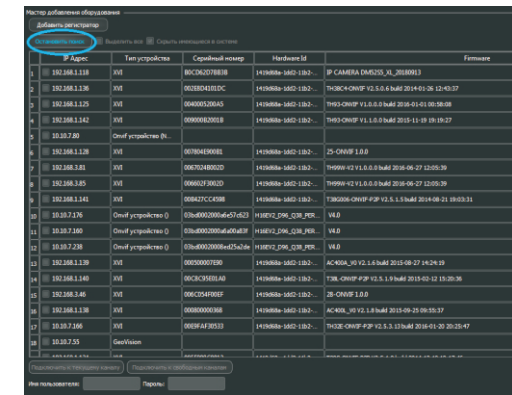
Мастер добавления оборудования

Добавить регистратор

Остановить поиск   Выделить все   Скрыть имеющиеся в системе

|  | IP Адрес | Тип устройства | Серийный номер | Hardware Id | Firmware |
|---|---|---|---|---|---|
| 1 | 192.168.1.118 | XVI | B0C062078B3B | 1419d68a-1dd2-11b2-... | IP CAMERA DM525S_XL_20180913 |
| 2 | 192.168.1.136 | XVI | 002EBD4101DC | 1419d68a-1dd2-11b2-... | TH38C4-ONVIF V2.5.0.6 build 2014-01-26 12:43:37 |
| 3 | 192.168.1.125 | XVI | 0040005200A5 | 1419d68a-1dd2-11b2-... | TH93-ONVIF V1.0.0.0 build 2016-01-01 00:58:08 |
| 4 | 192.168.1.142 | XVI | 0090008200018 | 1419d68a-1dd2-11b2-... | TH93-ONVIF V1.1.0.0 build 2015-11-19 19:19:27 |
| 5 | 10.10.7.80 | Onvif устройство (N... |  |  |  |
| 6 | 192.168.1.128 | XVI | 007804E90081 | 1419d68a-1dd2-11b2-... | 25-ONVIF 1.0.0 |
| 7 | 192.168.3.81 | XVI | 00670248002D | 1419d68a-1dd2-11b2-... | TH99W-V2 V1.0.0.0 build 2016-06-27 12:05:39 |
| 8 | 192.168.3.85 | XVI | 006602F3002D | 1419d68a-1dd2-11b2-... | TH99W-V2 V1.0.0.0 build 2016-06-27 12:05:39 |
| 9 | 192.168.1.141 | XVI | 00B427CC4588 | 1419d68a-1dd2-11b2-... | T38G006-ONVIF-P2P V2.5.1.5 build 2014-08-21 18:03:31 |
| 10 | 10.10.7.176 | Onvif устройство (S... | 03bd0002000a6e57c623 | H18EV2_D96_Q38_PER... | V4.0 |
| 11 | 10.10.7.160 | Onvif устройство (S... | 03bd0002000a6a00a83f | H18EV2_D96_Q38_PER... | V4.0 |
| 12 | 10.10.7.238 | Onvif устройство (S... | 03bd00020008ed25a2de | H18EV2_D96_Q38_PER... | V4.0 |
| 13 | 192.168.1.139 | XVI | 005000007E80 | 1419d68a-1dd2-11b2-... | AC400A_V0 V2.1.6 build 2015-08-27 14:24:19 |
| 14 | 192.168.1.140 | XVI | 00C8C05E01A0 | 1419d68a-1dd2-11b2-... | T38L-ONVIF-P2P V2.5.1.9 build 2015-02-12 15:20:36 |
| 15 | 192.168.3.46 | XVI | 006C054F00EF | 1419d68a-1dd2-11b2-... | 28-ONVIF 1.0.0 |
| 16 | 192.168.1.138 | XVI | 000800000368 | 1419d68a-1dd2-11b2-... | AC400L_V0 V2.1.8 build 2015-09-25 09:55:37 |
| 17 | 10.10.7.166 | XVI | 00E9FAF30533 | 1419d68a-1dd2-11b2-... | TH32E-ONVIF-P2P V2.5.3.13 build 2016-01-20 20:25:47 |
| 18 | 10.10.7.55 | GeoVision |  |  |  |

Подключить к текущему каналу   Подключить к свободным каналам

Имя пользователя:   Пароль: